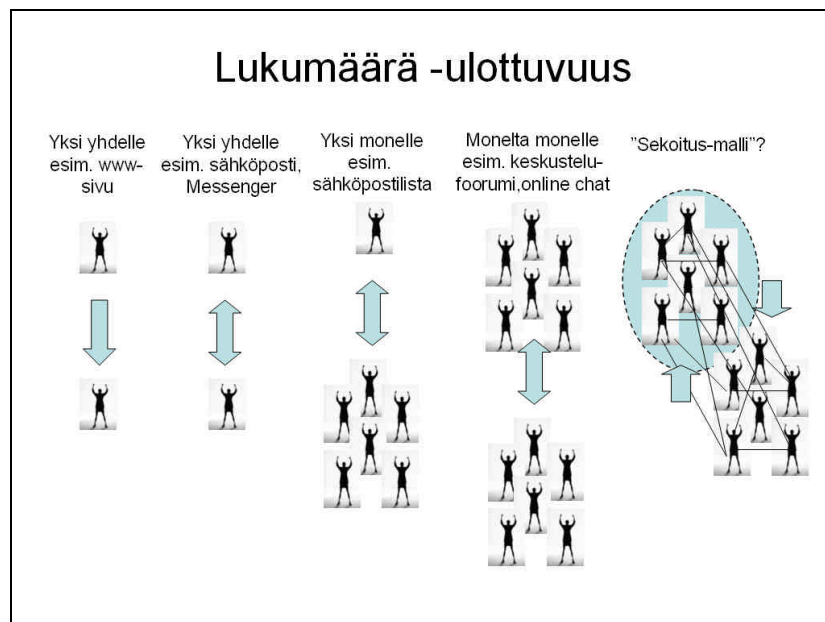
Lukumäärä -ulottuvuus

Yksi yhdelle esim. www-sivu

Yksi yhdelle esim. sähköposti, Messenger

Yksi monelle esim. sähköpostilista

Monelta monelle esim. keskustelu-foorumi,online chat

”Sekoitus-malli”?